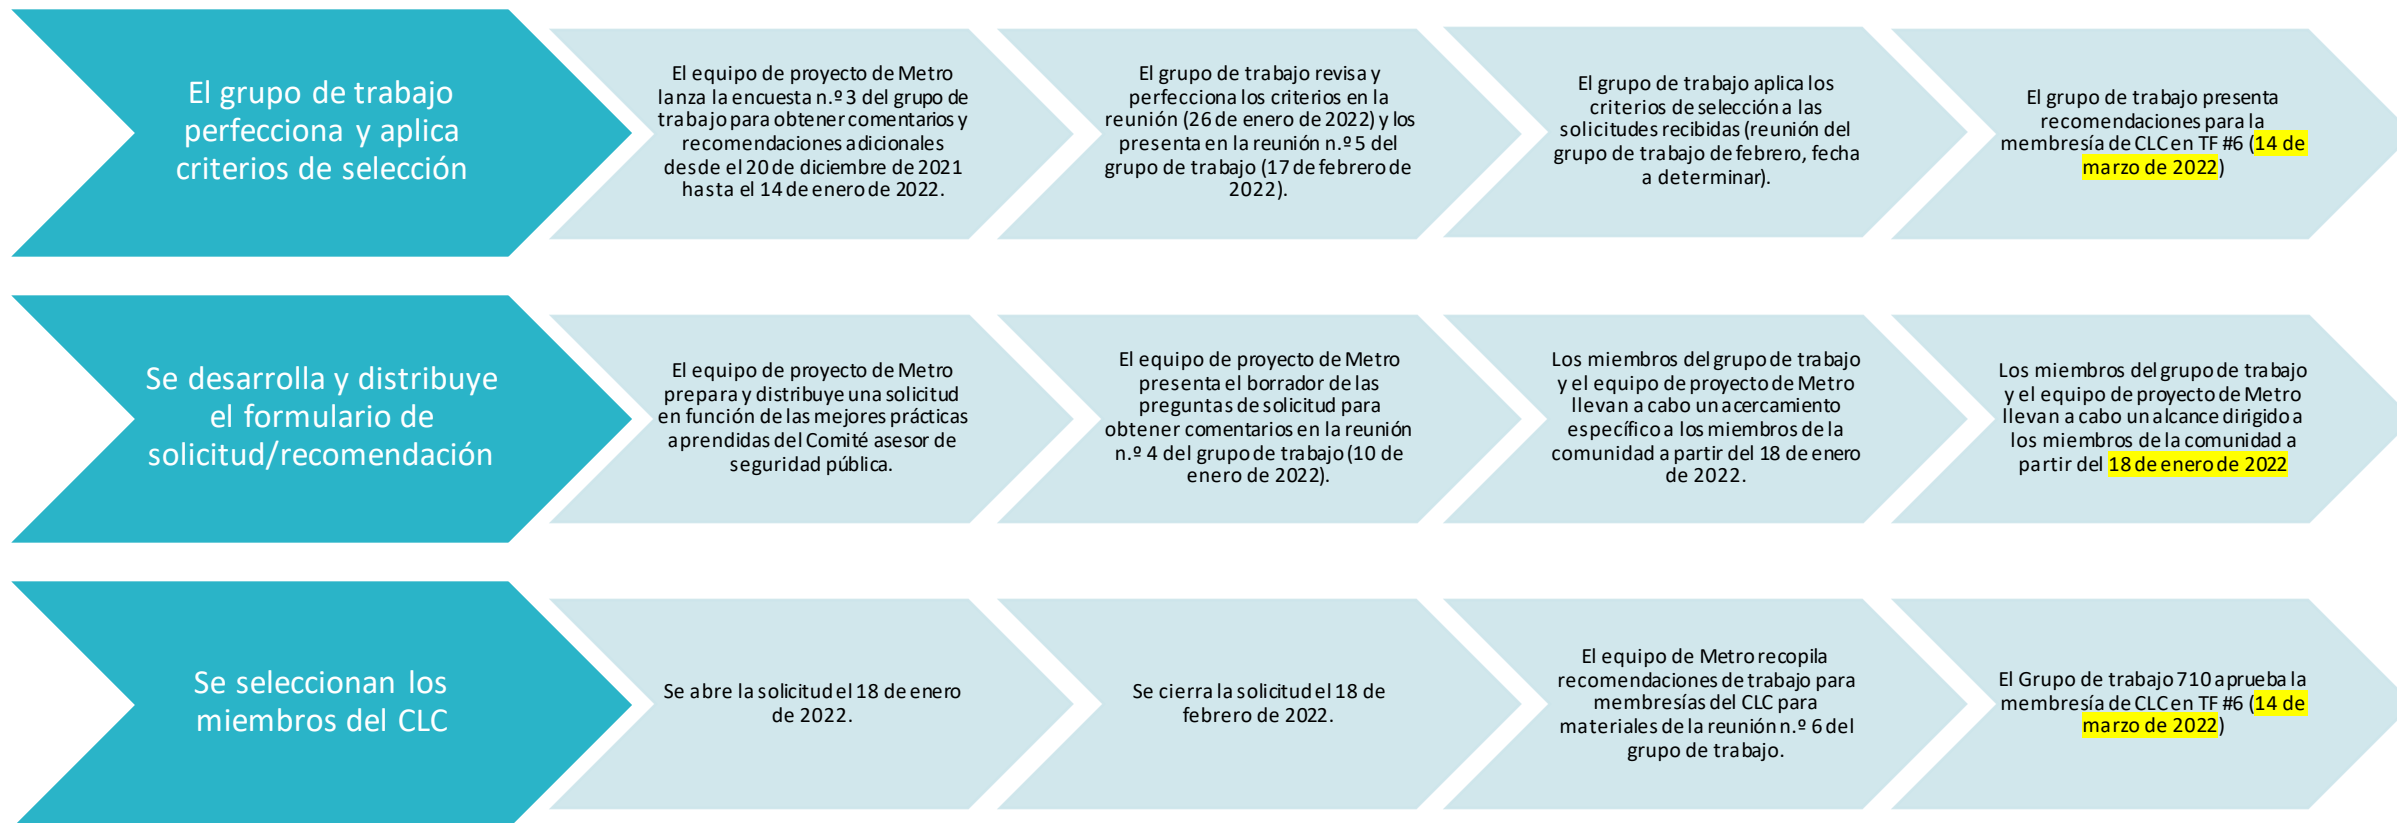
El grupo de trabajo perfecciona y aplica criterios de selección

El equipo de proyecto de Metro lanza la encuesta n.º 3 del grupo de trabajo para obtener comentarios y recomendaciones adicionales desde el 20 de diciembre de 2021 hasta el 14 de enero de 2022.

El grupo de trabajo revisa y perfecciona los criterios en la reunión (26 de enero de 2022) y los presenta en la reunión n.º 5 del grupo de trabajo (17 de febrero de 2022).

El grupo de trabajo aplica los criterios de selección a las solicitudes recibidas (reunión del grupo de trabajo de febrero, fecha a determinar).

El grupo de trabajo presenta recomendaciones para la membresía de CLC en TF #6 (14 de marzo de 2022)

Se desarrolla y distribuye el formulario de solicitud/recomendación

El equipo de proyecto de Metro prepara y distribuye una solicitud en función de las mejores prácticas aprendidas del Comité asesor de seguridad pública.

El equipo de proyecto de Metro presenta el borrador de las preguntas de solicitud para obtener comentarios en la reunión n.º 4 del grupo de trabajo (10 de enero de 2022).

Los miembros del grupo de trabajo y el equipo de proyecto de Metro llevan a cabo un acercamiento específico a los miembros de la comunidad a partir del 18 de enero de 2022.

Los miembros del grupo de trabajo y el equipo de proyecto de Metro llevan a cabo un alcance dirigido a los miembros de la comunidad a partir del 18 de enero de 2022

Se seleccionan los miembros del CLC

Se abre la solicitud el 18 de enero de 2022.

Se cierra la solicitud el 18 de febrero de 2022.

El equipo de Metro recopila recomendaciones de trabajo para membresías del CLC para materiales de la reunión n.º 6 del grupo de trabajo.

El Grupo de trabajo 710 aprueba la membresía de CLC en TF #6 (14 de marzo de 2022)